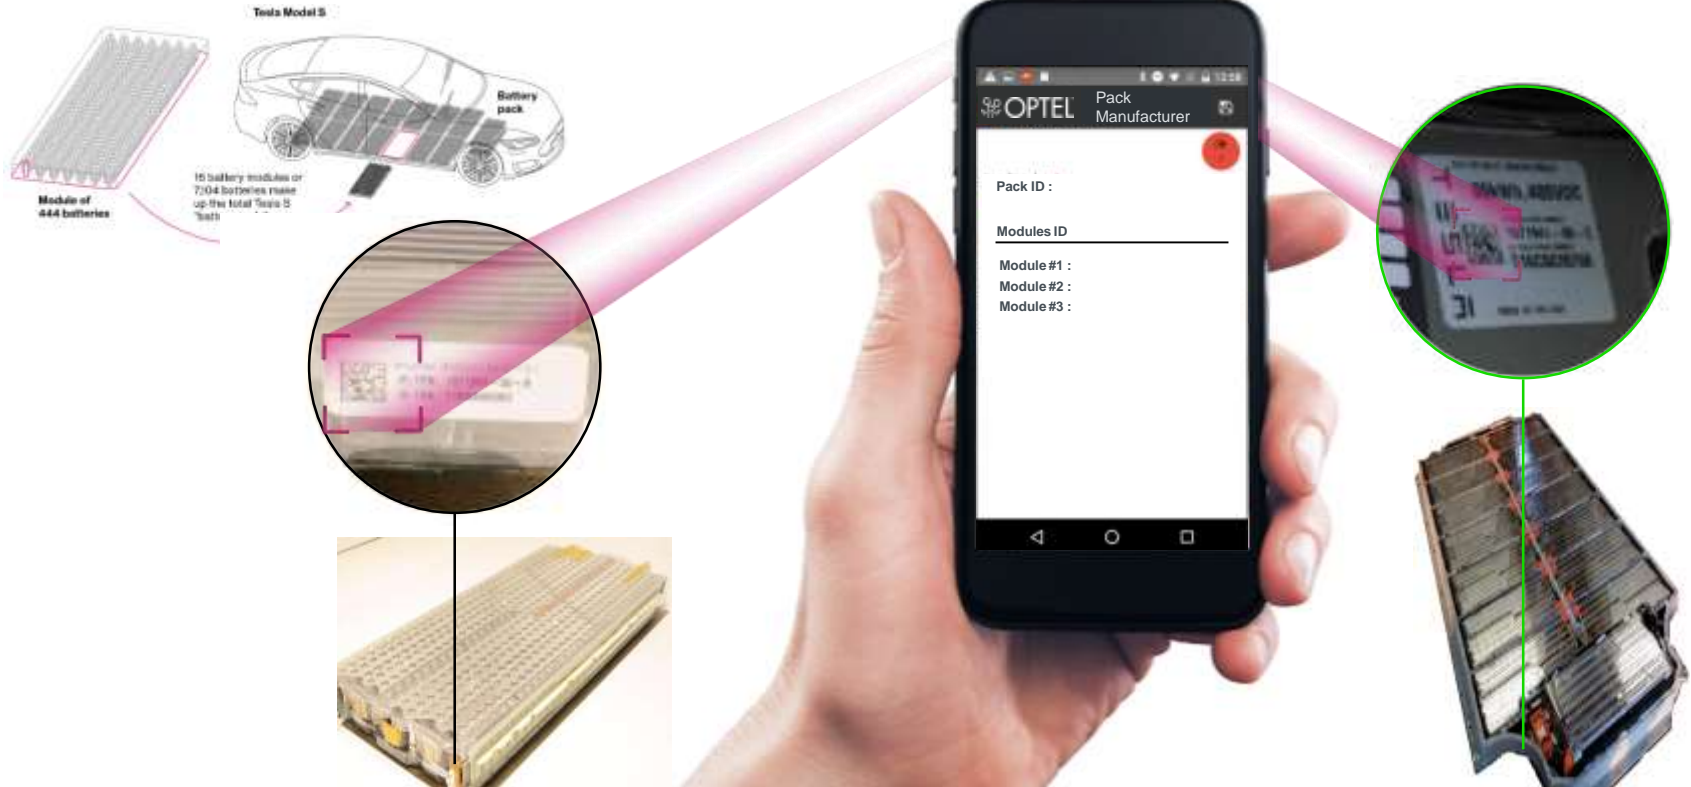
Tesla Model S

Battery pack

Module of 444 batteries

16 battery modules or 7,104 batteries make up the total Tesla S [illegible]

OPTEL Pack Manufacturer

Pack ID :

Modules ID

Module #1 :
Module #2 :
Module #3 :